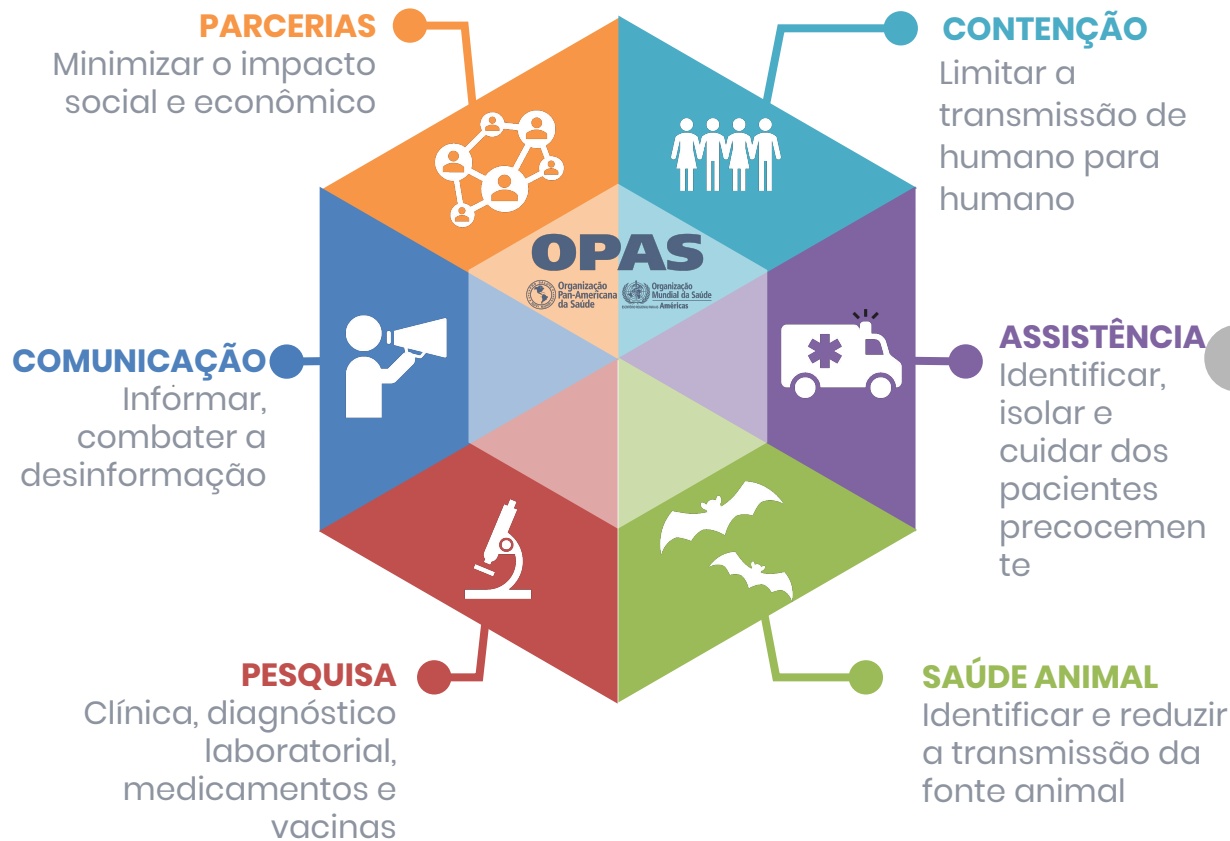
PARCERIAS
Minimizar o impacto social e econômico

CONTENÇÃO
Limitar a transmissão de humano para humano

OPAS
Organização Pan-Americana da Saúde
Organização Mundial da Saúde
Américas

COMUNICAÇÃO
Informar, combater a desinformação

ASSISTÊNCIA
Identificar, isolar e cuidar dos pacientes precocemen te

PESQUISA
Clínica, diagnóstico laboratorial, medicamentos e vacinas

SAÚDE ANIMAL
Identificar e reduzir a transmissão da fonte animal